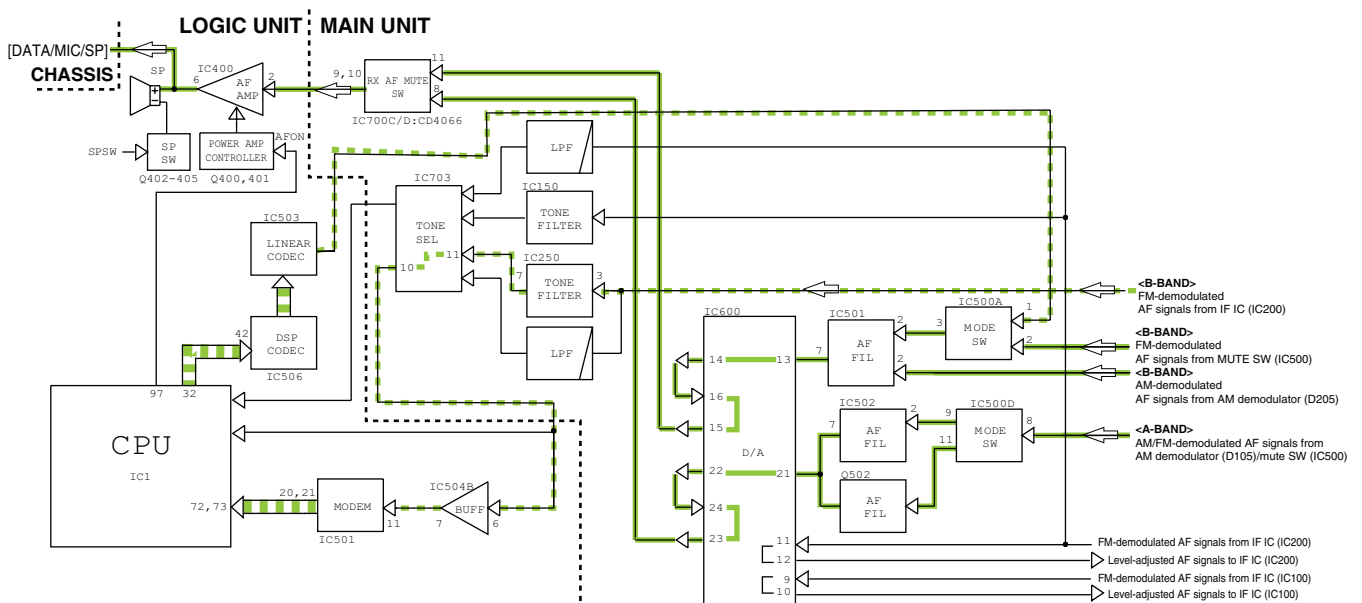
LOGIC UNIT MAIN UNIT

[DATA/MIC/SP]
CHASSIS

SP
6
IC400
AF AMP
2
9,10
RX AF MUTE SW
11
8
IC700C/D:CD4066

SPSW
SP SW
Q402-405
POWER AMP CONTROLLER
Q400,401
AFON

LPF
IC703
IC150
TONE SEL
TONE FILTER
IC503
LINEAR CODEC
10
11
IC250
7
TONE FILTER
3

<B-BAND>
FM-demodulated
AF signals from IF IC (IC200)

IC600
IC501
IC500A
2
3
MODE SW
1
2
42
DSP CODEC
IC506
LPF
14
13
7
AF FIL
2

<B-BAND>
FM-demodulated
AF signals from MUTE SW (IC500)
<B-BAND>
AM-demodulated
AF signals from AM demodulator (D205)

97
32
CPU
IC1
16
15
IC502
2
9
IC500D
8
7
AF FIL
11
MODE SW

<A-BAND>
AM/FM-demodulated AF signals from
AM demodulator (D105)/mute SW (IC500)

D/A
22
21
Q502
AF FIL

72,73
20,21
MODEM
IC501
11
IC504B
7
BUFF
6
24
23

11
12
9
10
FM-demodulated AF signals from IF IC (IC200)
Level-adjusted AF signals to IF IC (IC200)
FM-demodulated AF signals from IF IC (IC100)
Level-adjusted AF signals to IF IC (IC100)